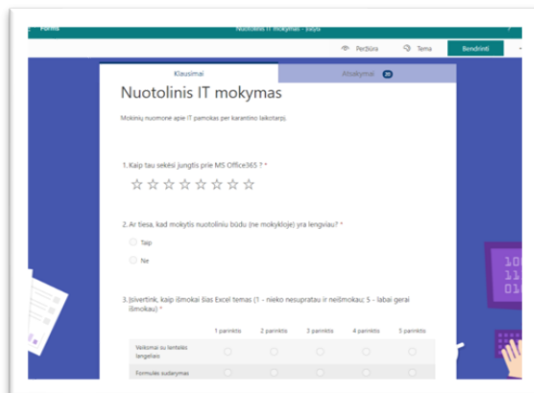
Forms
Nuotolinis IT mokymas - Saylis
?
Peržiūra
Tema
Bendrinti

Klausimai
Atsakymai

Nuotolinis IT mokymas

Mokinių nuomonė apie IT pamokas per karantino laikotarpį.

1. Kaip tau sekėsi jungtis prie MS Office365 ? *

☆☆☆☆☆☆☆☆

2. Ar tiesa, kad mokytis nuotoliniu būdu (ne mokykloje) yra lengviau? *

Taip
Ne

3. Įsivertink, kaip išmokai šias Excel temas (1 - nieko nesuprantu ir neišmokau; 5 - labai gerai išmokau) *

| | 1 pareiškis | 2 pareiškis | 3 pareiškis | 4 pareiškis | 5 pareiškis |
|---|---|---|---|---|---|
| Veiksmai su lentelės langeliais | | | | | |
| Formulės sudarymas | | | | | |

100
11
010